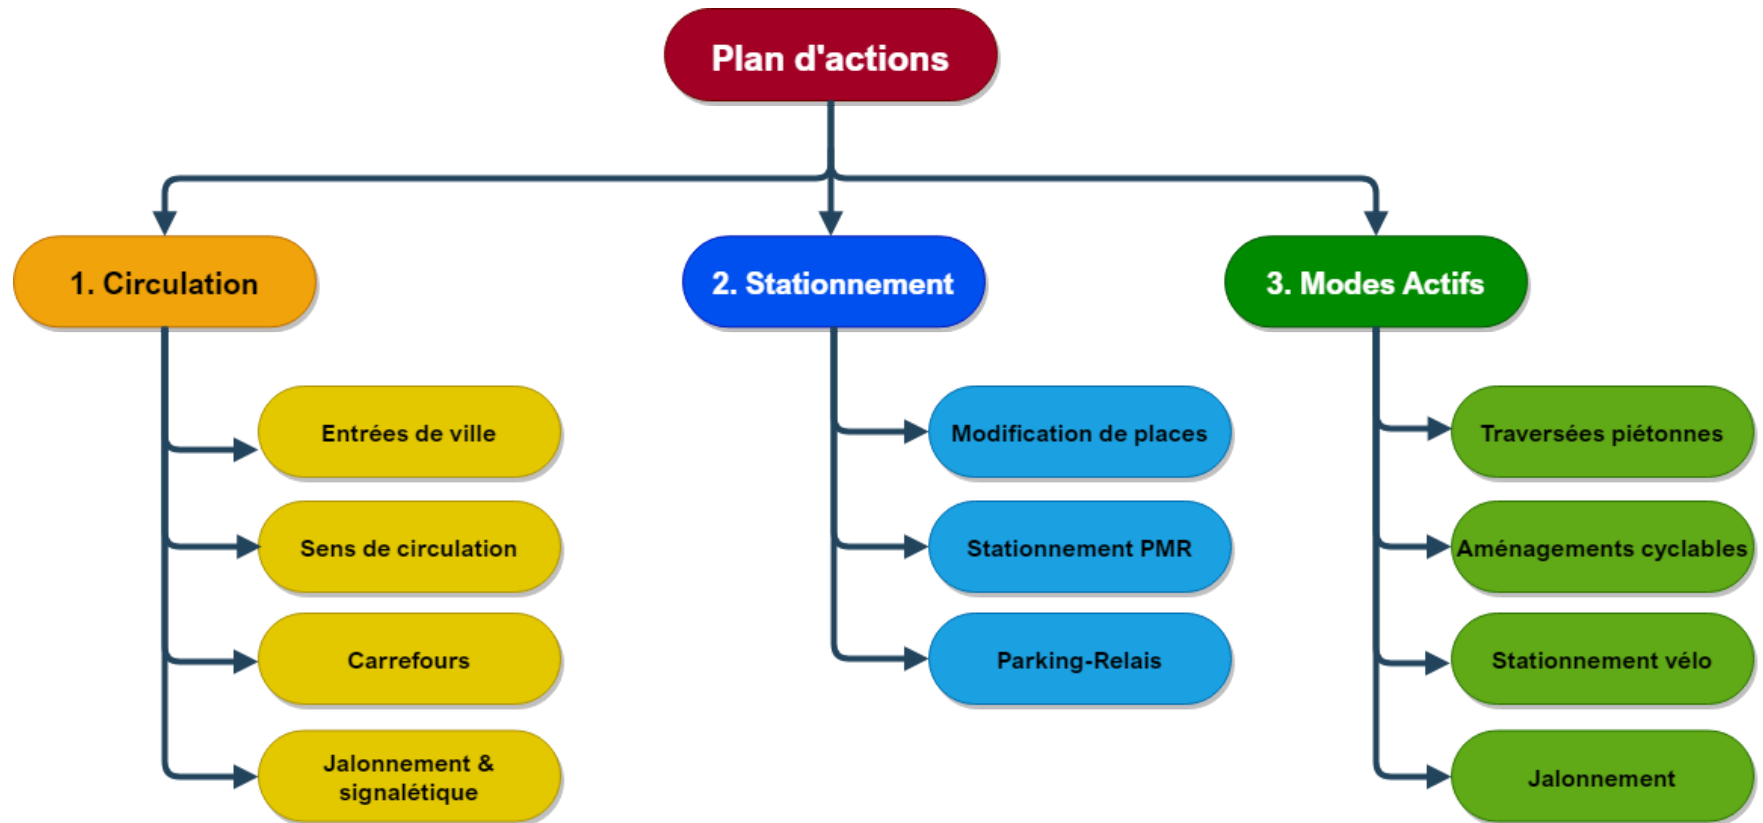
Plan d'actions

1. Circulation

Entrées de ville

Sens de circulation

Carrefours

Jalonnement & signalétique

2. Stationnement

Modification de places

Stationnement PMR

Parking-Relais

3. Modes Actifs

Traversées piétonnes

Aménagements cyclables

Stationnement vélo

Jalonnement